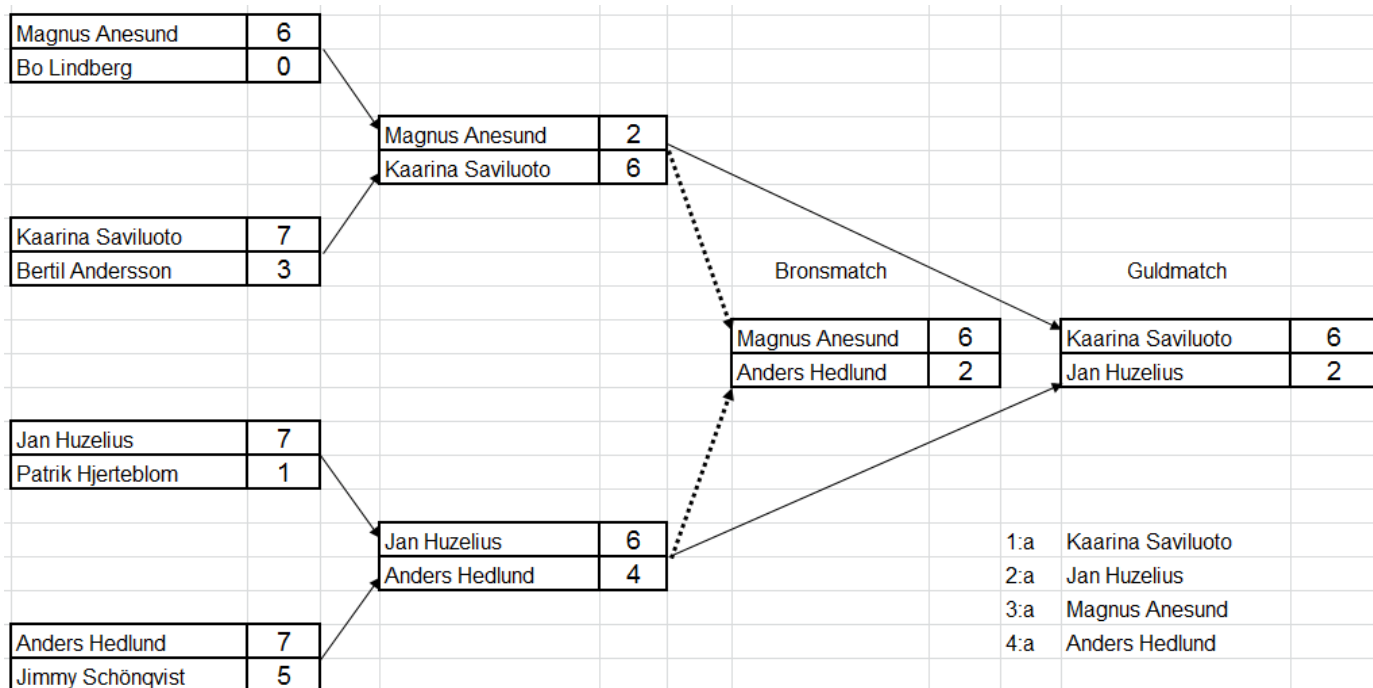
| Magnus Anesund | 6 |
|---|---|
| Bo Lindberg | 0 |

| Kaarina Saviluoto | 7 |
|---|---|
| Bertil Andersson | 3 |

| Jan Huzelius | 7 |
|---|---|
| Patrik Hjerteblom | 1 |

| Anders Hedlund | 7 |
|---|---|
| Jimmy Schöngvist | 5 |

| Magnus Anesund | 2 |
|---|---|
| Kaarina Saviluoto | 6 |

| Jan Huzelius | 6 |
|---|---|
| Anders Hedlund | 4 |

Bronsmatch

| Magnus Anesund | 6 |
|---|---|
| Anders Hedlund | 2 |

Guldmatch

| Kaarina Saviluoto | 6 |
|---|---|
| Jan Huzelius | 2 |

1:a Kaarina Saviluoto
2:a Jan Huzelius
3:a Magnus Anesund
4:a Anders Hedlund